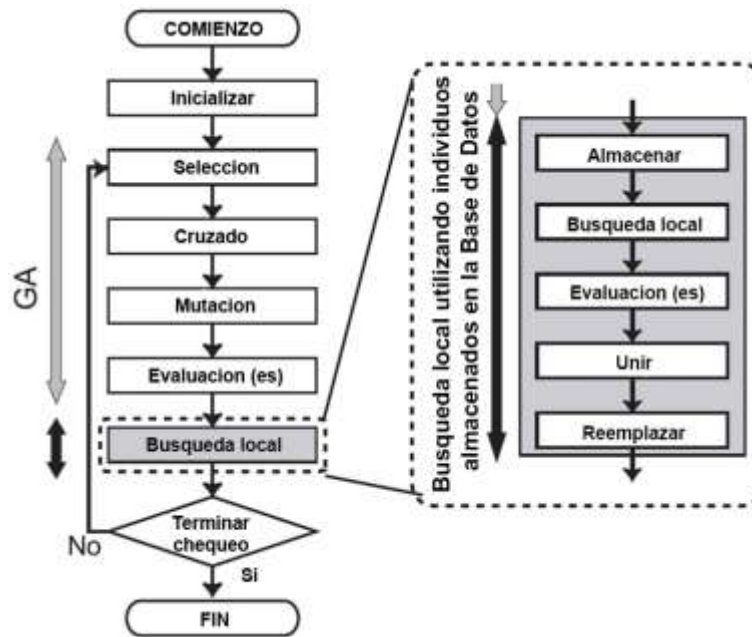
COMIENZO

Inicializar

Seleccion

Cruzado

Mutacion

Evaluacion (es)

Busqueda local

Terminar chequeo

No

Si

FIN

GA

Busqueda local utilizando individuos almacenados en la Base de Datos

Almacenar

Busqueda local

Evaluacion (es)

Unir

Reemplazar